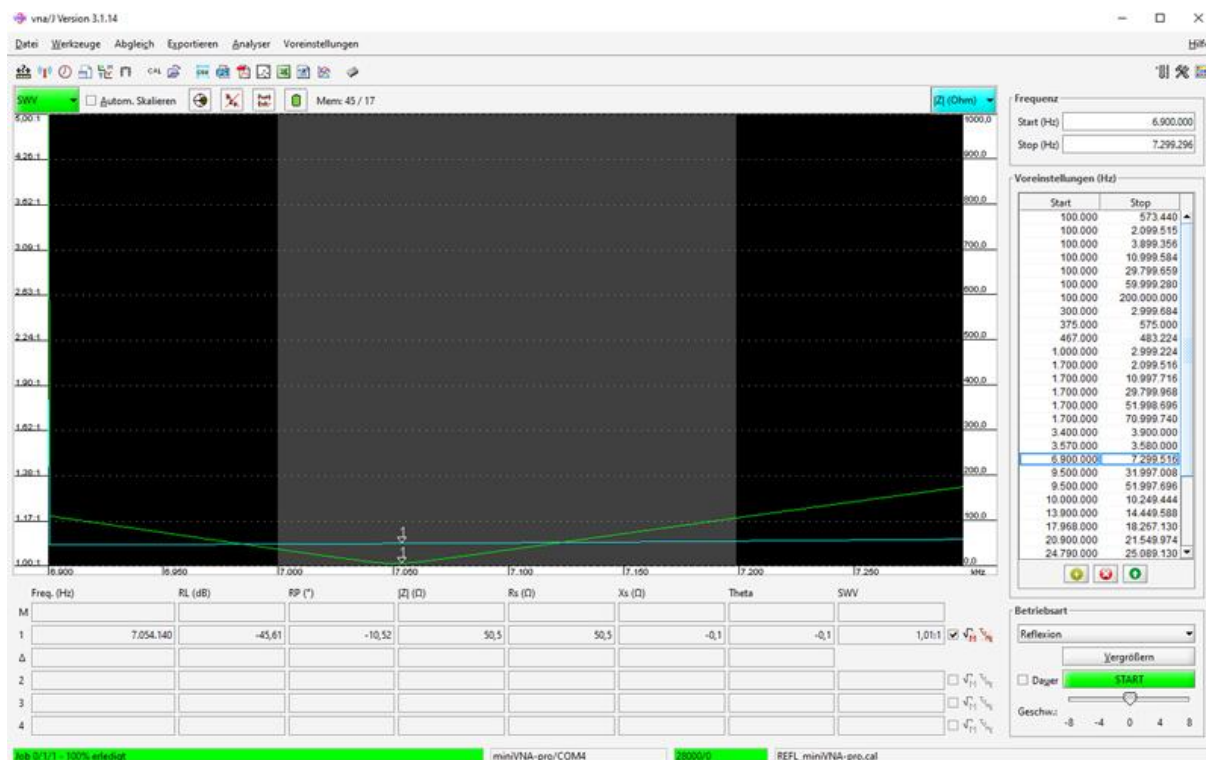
vna/J Version 3.1.14

Datei Werkzeuge Abgleich Exportieren Analyser Voreinstellungen

Hilfe

SWV Autom. Skalieren Mem: 45 / 17 |Z| (Ohm)

5,00:1
4,26:1
3,62:1
3,09:1
2,63:1
2,24:1
1,90:1
1,62:1
1,38:1
1,17:1
1,00:1

1000,0
900,0
800,0
700,0
600,0
500,0
400,0
300,0
200,0
100,0
0,0

6.900 6.950 7.000 7.050 7.100 7.150 7.200 7.250 kHz

| | Freq. (Hz) | RL (dB) | RP (°) | \|Z\| (Ω) | Rs (Ω) | Xs (Ω) | Theta | SWV |
|---|---|---|---|---|---|---|---|---|
| M | | | | | | | | |
| 1 | 7.054.140 | -45,61 | -10,52 | 50,5 | 50,5 | -0,1 | -0,1 | 1,01:1 |
| Δ | | | | | | | | |
| 2 | | | | | | | | |
| 3 | | | | | | | | |
| 4 | | | | | | | | |

Frequenz
Start (Hz) 6.900.000
Stop (Hz) 7.299.296

Voreinstellungen (Hz)

| Start | Stop |
|---|---|
| 100.000 | 573.440 |
| 100.000 | 2.099.515 |
| 100.000 | 3.899.356 |
| 100.000 | 10.999.584 |
| 100.000 | 29.799.659 |
| 100.000 | 59.999.280 |
| 100.000 | 200.000.000 |
| 300.000 | 2.999.684 |
| 375.000 | 575.000 |
| 467.000 | 483.224 |
| 1.000.000 | 2.999.224 |
| 1.700.000 | 2.099.516 |
| 1.700.000 | 10.997.716 |
| 1.700.000 | 29.799.968 |
| 1.700.000 | 51.998.696 |
| 1.700.000 | 70.999.740 |
| 3.400.000 | 3.900.000 |
| 3.570.000 | 3.580.000 |
| 6.900.000 | 7.299.516 |
| 9.500.000 | 31.997.008 |
| 9.500.000 | 51.997.696 |
| 10.000.000 | 10.249.444 |
| 13.900.000 | 14.449.588 |
| 17.968.000 | 18.257.130 |
| 20.900.000 | 21.549.974 |
| 24.790.000 | 25.089.130 |

Betriebsart
Reflexion
Vergrößern
Dauer START
Geschw.: -8 -4 0 4 8

Job 0/1/1 - 100% erledigt miniVNA-pro/COM4 28000/0 REFL_miniVNA-pro.cal